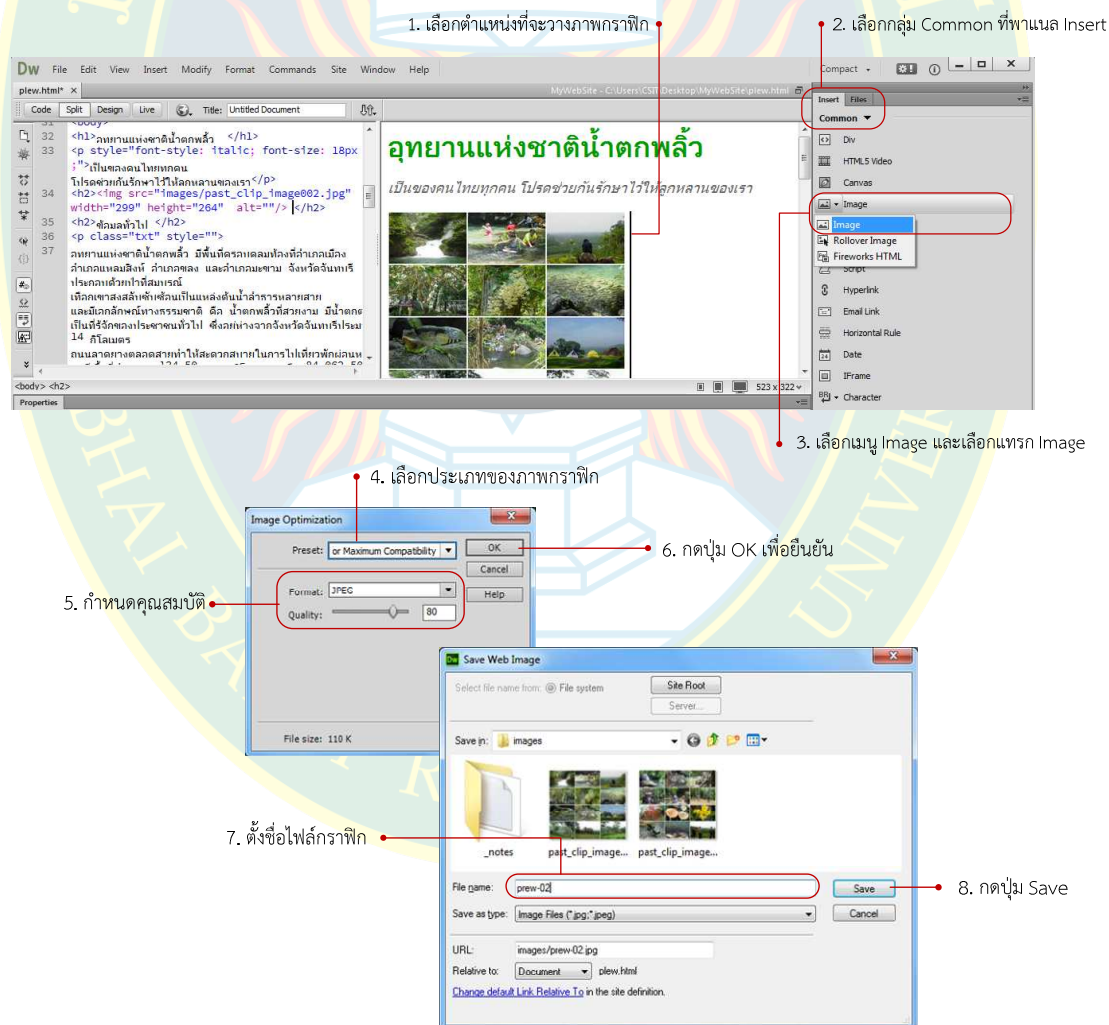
1. เลือกตำแหน่งที่จะวางภาพกราฟิก

2. เลือกกลุ่ม Common ที่พาแนล Insert

Dw File Edit View Insert Modify Format Commands Site Window Help

Compact

plew.html*

MyWebSite - C:\Users\CSIT\Desktop\MyWebSite\plew.html

Code Split Design Live Title: Untitled Document

31 <body>
32 <h1>อุทยานแห่งชาติน้ำตกพลิ้ว </h1>
33 <p style="font-style: italic; font-size: 18px ;">เป็นของคนไทยทุกคน โปรดช่วยกันรักษาไว้ให้ลูกหลานของเรา</p>
34 <h2><img src="images/past_clip_image002.jpg" width="299" height="264" alt=""/> </h2>
35 <h2>ต้อนรับทั่วไป </h2>
36 <p class="txt" style="">
37 อุทยานแห่งชาติน้ำตกพลิ้ว มีพื้นที่ครอบคลุมท้องที่อำเภอเมือง อำเภอแหลมสิงห์ อำเภอขลุง และอำเภอมะขาม จังหวัดจันทบุรี ประกอบด้วยเขาที่สมบูรณ์ เทือกเขาสลับซับซ้อนเป็นแหล่งต้นน้ำลำธารหลายสาย และมีเอกลักษณ์ทางธรรมชาติ คือ น้ำตกพลิ้วที่สวยงาม มีน้ำตกเป็นที่รู้จักของประชาชนทั่วไป ซึ่งอยู่ห่างจากจังหวัดจันทบุรีระยะ 14 กิโลเมตร

อุทยานแห่งชาติน้ำตกพลิ้ว

เป็นของคนไทยทุกคน โปรดช่วยกันรักษาไว้ให้ลูกหลานของเรา

<body> <h2>

523 x 322

Properties

Insert Files

Common

Div

HTML5 Video

Canvas

Image

Image

Rollover Image

Fireworks HTML

Script

Hyperlink

Email Link

Horizontal Rule

Date

IFrame

Character

3. เลือกเมนู Image และเลือกแทรก Image

4. เลือกประเภทของภาพกราฟิก

Image Optimization

Preset: or Maximum Compatibility

OK

Cancel

Help

6. กดปุ่ม OK เพื่อยืนยัน

5. กำหนดคุณสมบัติ

Format: JPEG

Quality: 80

File size: 110 K

Save Web Image

Select file name from: File system

Site Root

Server...

Save in: images

_notes

past_clip_image...

past_clip_image...

7. ตั้งชื่อไฟล์กราฟิก

File name: prew-02

Save

8. กดปุ่ม Save

Save as type: Image Files (*.jpg;*.jpeg)

Cancel

URL: images/prew-02.jpg

Relative to: Document plew.html

Change default Link Relative To in the site definition.